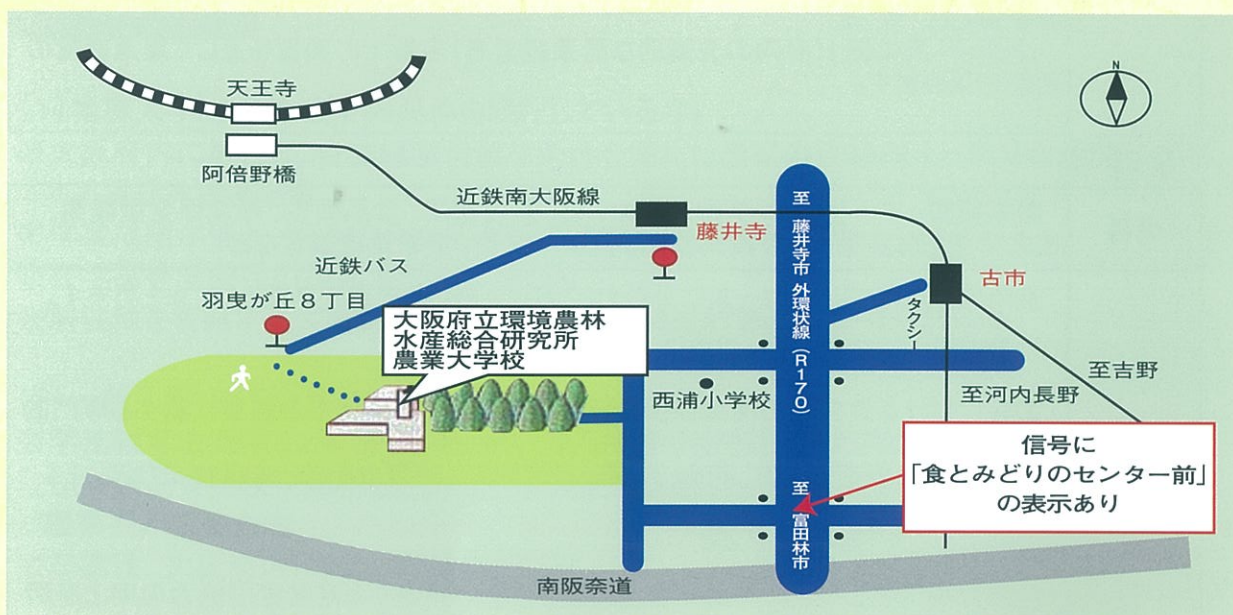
天王寺

阿倍野橋

近鉄南大阪線

藤井寺

近鉄バス

羽曳が丘８丁目

大阪府立環境農林水産総合研究所
農業大学校

至藤井寺市 外環状線 （R170） 至富田林市

古市

タクシー

西浦小学校

至河内長野

至吉野

信号に
「食とみどりのセンター前」
の表示あり

南阪奈道

N